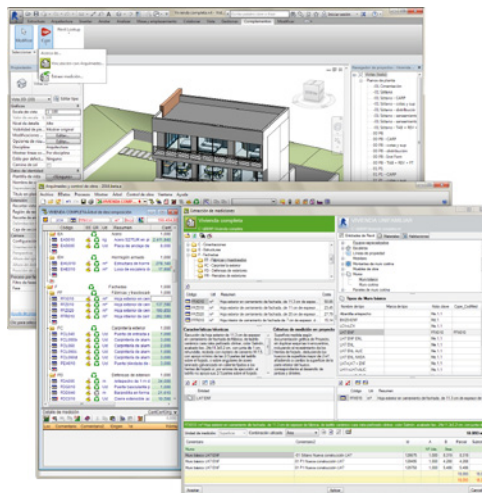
Vivienda completa
Complementos
Arquímedes y control de obra
VIVIENDA COMPLETA
Vivienda completa
Viviendas
Cimentaciones
Estructuras
Fachadas
Código
Ud
Resumen
Cantidad
Características técnicas
Criterio de medición en proyecto
Viviendas
Obra
Aceptar
Cancelar